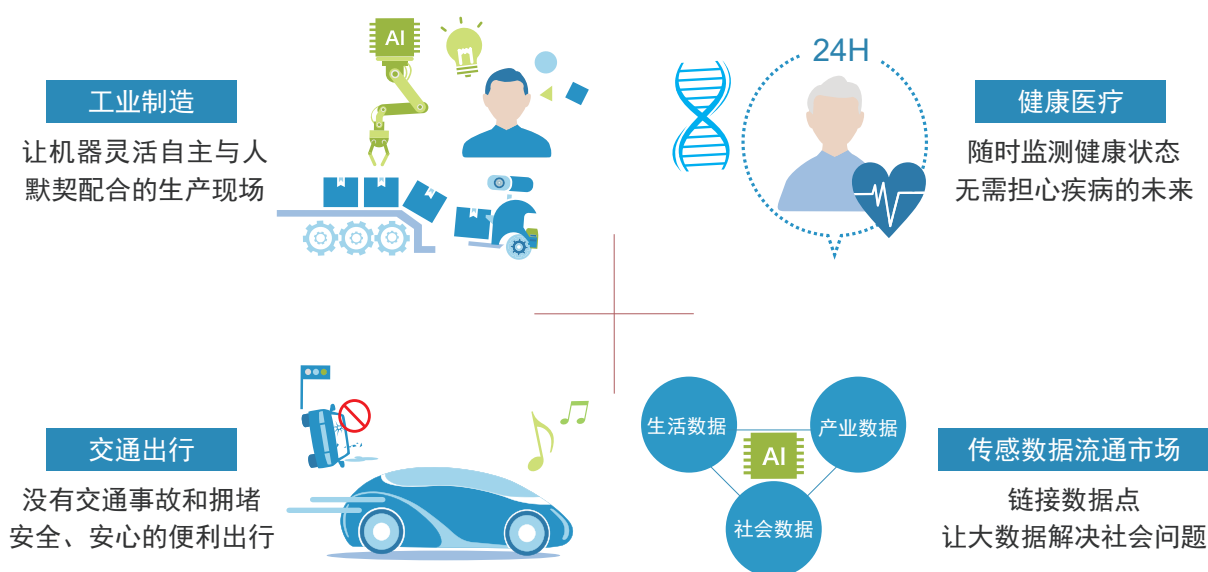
AI

工业制造

让机器灵活自主与人默契配合的生产现场

24H

健康医疗

随时监测健康状态无需担心疾病的未来

交通出行

没有交通事故和拥堵安全、安心的便利出行

生活数据

产业数据

AI

社会数据

传感数据流通市场

链接数据点让大数据解决社会问题